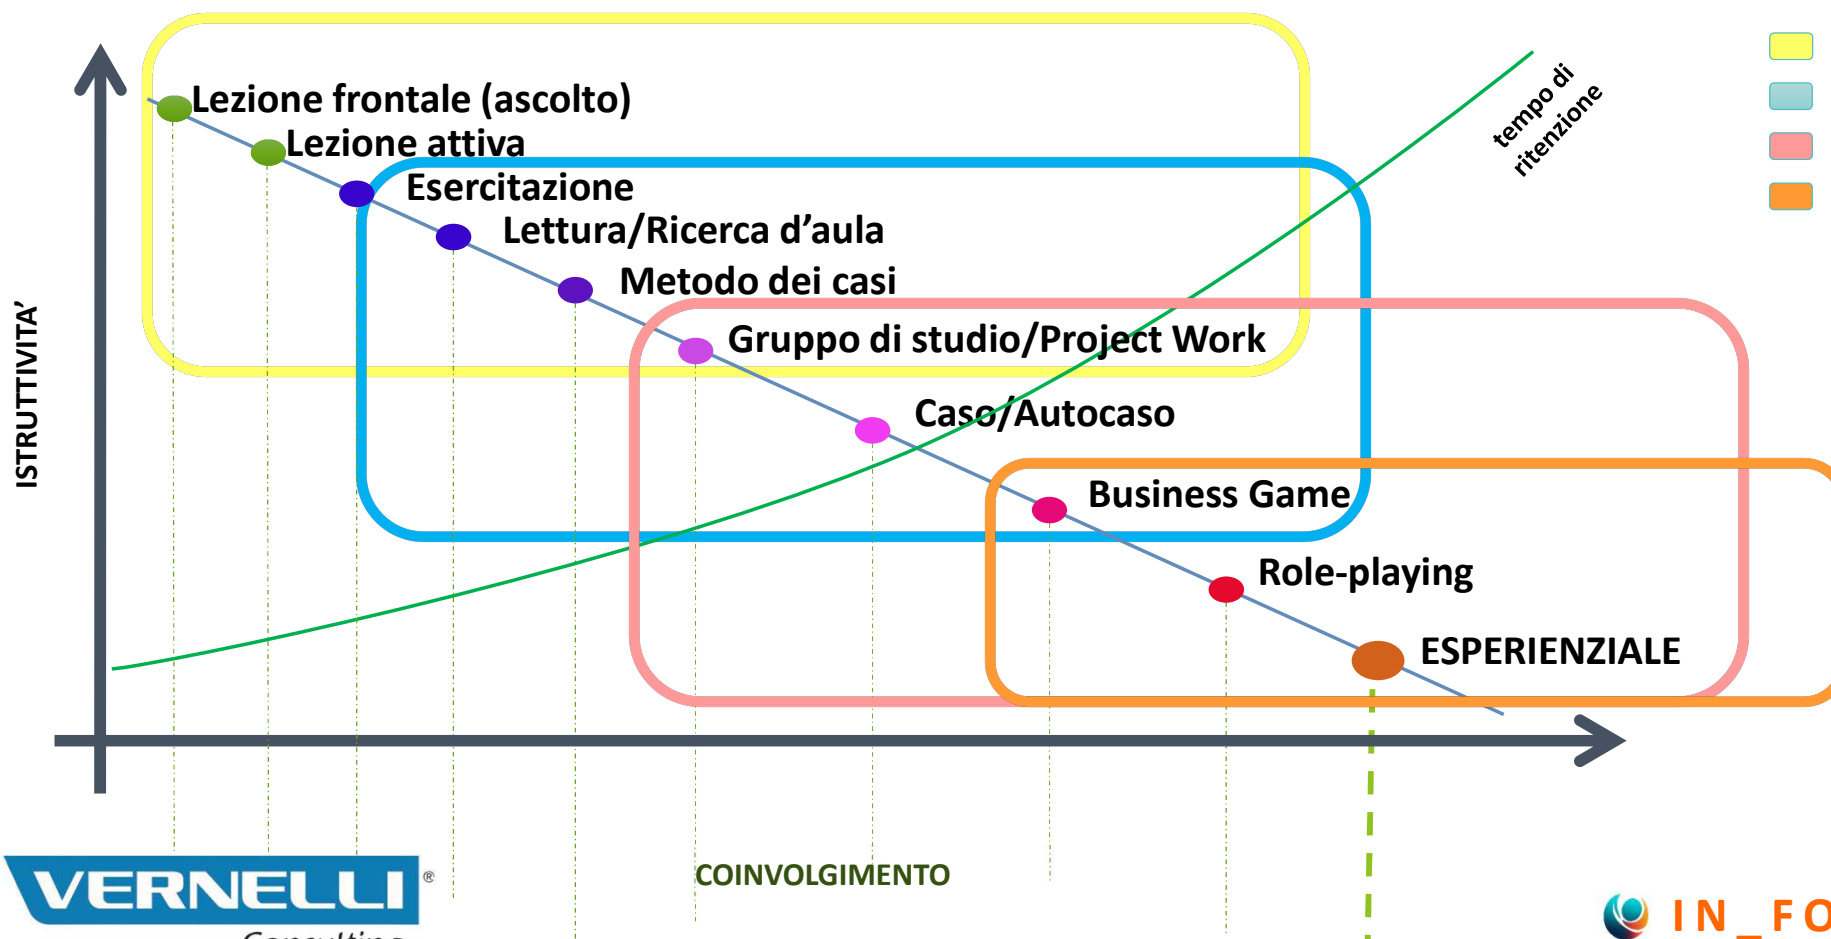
Lezione frontale (ascolto)
Lezione attiva
Esercitazione
Lettura/Ricerca d'aula
Metodo dei casi
Gruppo di studio/Project Work
Caso/Autocaso
Business Game
Role-playing
ESPERIENZIALE

tempo di ritenzione

ISTRUTTIVITA'

COINVOLGIMENTO

VERNELLI®
Consulting

IN_FO